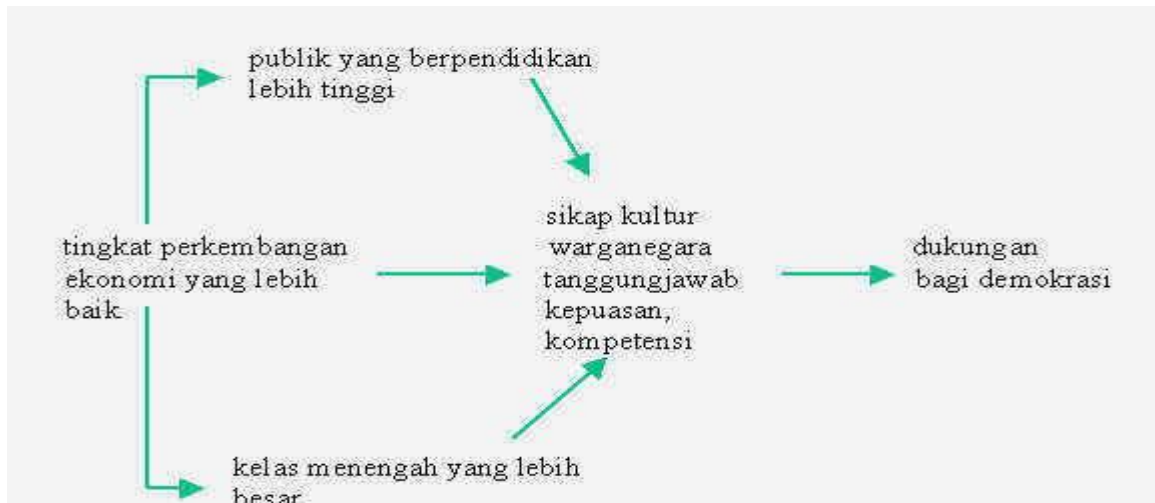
publik yang berpendidikan lebih tinggi

tingkat perkembangan ekonomi yang lebih baik

sikap kultur warganegara tanggungjawab kepuasan, kompetensi

dukungan bagi demokrasi

kelas menengah yang lebih besar